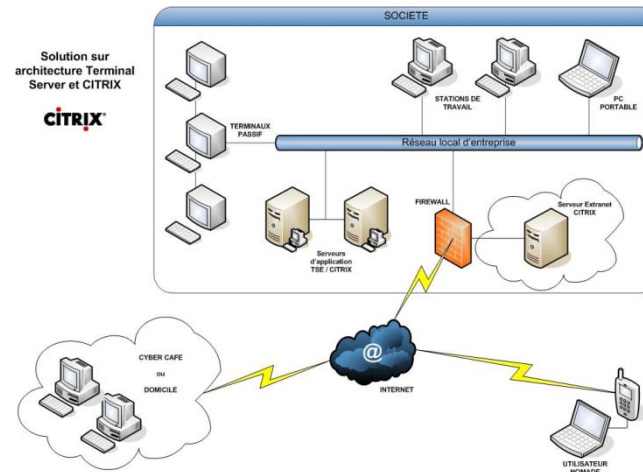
Solution sur architecture Terminal Server et CITRIX

CITRIX

SOCIETE

TERMINAUX PASSIF

STATIONS DE TRAVAIL

PC PORTABLE

Réseau local d'entreprise

FIREWALL

Serveur Extranet CITRIX

Serveurs d'application TSE / CITRIX

CYBER CAFE ou DOMICILE

@

INTERNET

UTILISATEUR NOMADE